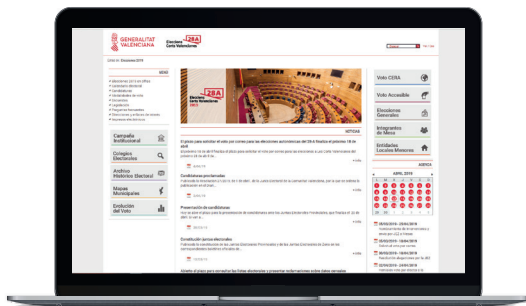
GENERALITAT VALENCIANA

Eleccions 28A Corts Valencianes

Campaña Institucional

Colegios Electorales

Archivo Histórico Electoral

Mapas Municipales

Evolución del Voto

28A Eleccions Corts Valencianes

NOTICIAS

Voto CERA

Voto Accesible

Elecciones Generales

Integrantes de Mesa

Entidades Locales Menores

AGENDA

ABRIL 2019

Condiciones provisionales

Presentación de candidaturas

Constitución Juntas electorales

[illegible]